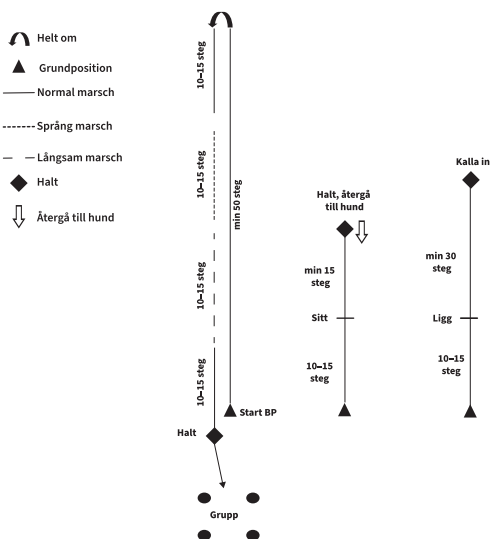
Helt om

Grundposition

Normal marsch

Språng marsch

Långsam marsch

Halt

Återgå till hund

10–15 steg

10–15 steg

10–15 steg

10–15 steg

min 50 steg

Start BP

Halt

Grupp

Halt, återgå till hund

min 15 steg

Sitt

10–15 steg

Kalla in

min 30 steg

Ligg

10–15 steg